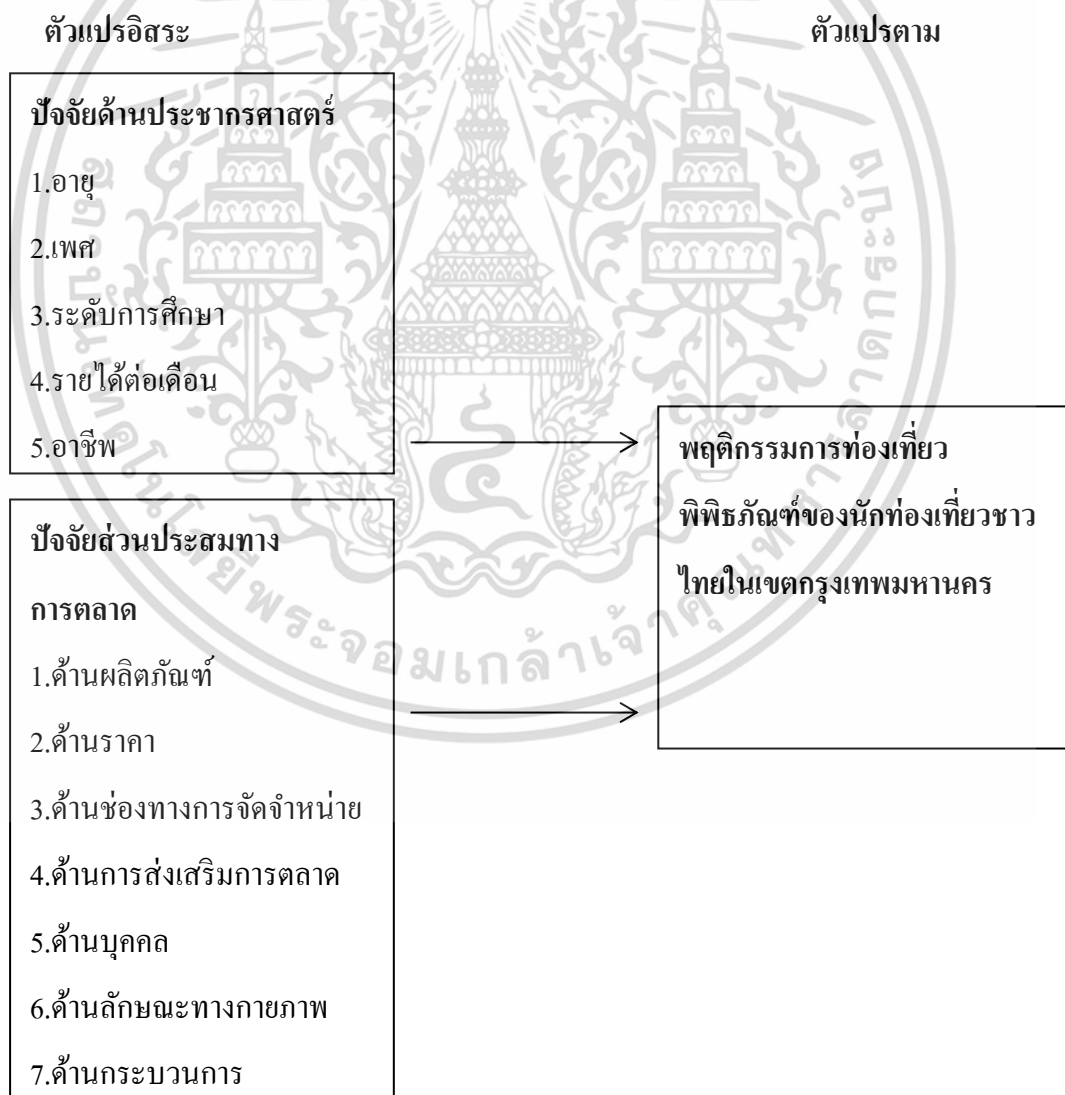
ตัวแปรอิสระ

ตัวแปรตาม

ปัจจัยด้านประชากรศาสตร์

1.อายุ

2.เพศ

3.ระดับการศึกษา

4.รายได้ต่อเดือน

5.อาชีพ

พฤติกรรมการท่องเที่ยวพิพิธภัณฑ์ของนักท่องเที่ยวชาวไทยในเขตกรุงเทพมหานคร

ปัจจัยส่วนประสมทางการตลาด

1.ด้านผลิตภัณฑ์

2.ด้านราคา

3.ด้านช่องทางการจัดจำหน่าย

4.ด้านการส่งเสริมการตลาด

5.ด้านบุคคล

6.ด้านลักษณะทางกายภาพ

7.ด้านกระบวนการ

มหาวิทยาลัยเทคโนโลยีพระจอมเกล้าเจ้าคุณทหารลาดกระบัง